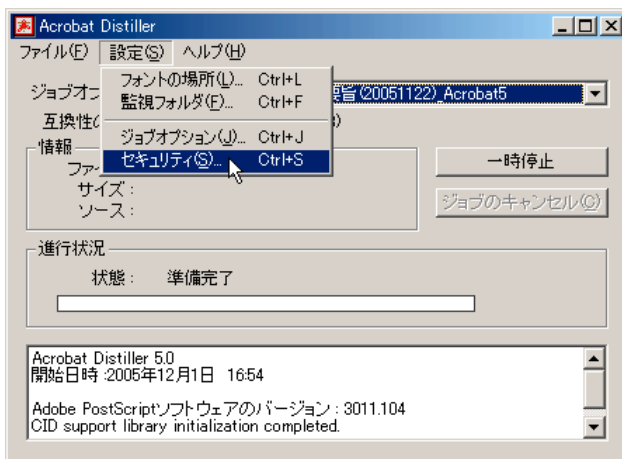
Acrobat Distiller

ファイル(F) 設定(S) ヘルプ(H)

フォントの場所(L)... Ctrl+L
監視フォルダ(F)... Ctrl+F
ジョブオプション(J)... Ctrl+J
セキュリティ(S)... Ctrl+S

ジョブオプ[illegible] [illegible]旨(20051122)_Acrobat5

互換性([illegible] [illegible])

情報

ファ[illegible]

サイズ：

ソース：

一時停止

ジョブのキャンセル(C)

進行状況

状態： 準備完了

Acrobat Distiller 5.0
開始日時 :2005年12月1日 16:54

Adobe PostScriptソフトウェアのバージョン : 3011.104
CID support library initialization completed.